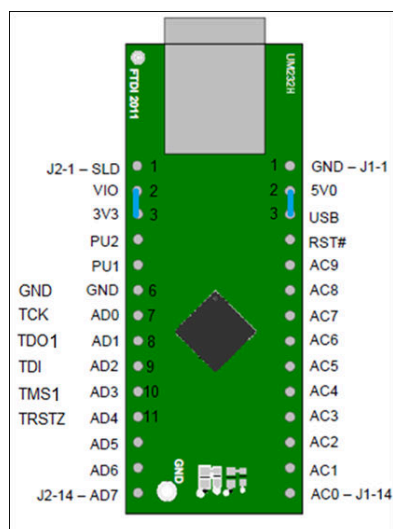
FTDI 2011

UM232H

J2-1 – SLD 1
VIO 2
3V3 3
PU2
PU1
GND GND 6
TCK AD0 7
TDO1 AD1 8
TDI AD2 9
TMS1 AD3 10
TRSTZ AD4 11
AD5
AD6
J2-14 – AD7

1 GND – J1-1
2 5V0
3 USB
RST#
AC9
AC8
AC7
AC6
AC5
AC4
AC3
AC2
AC1
AC0 – J1-14

GND